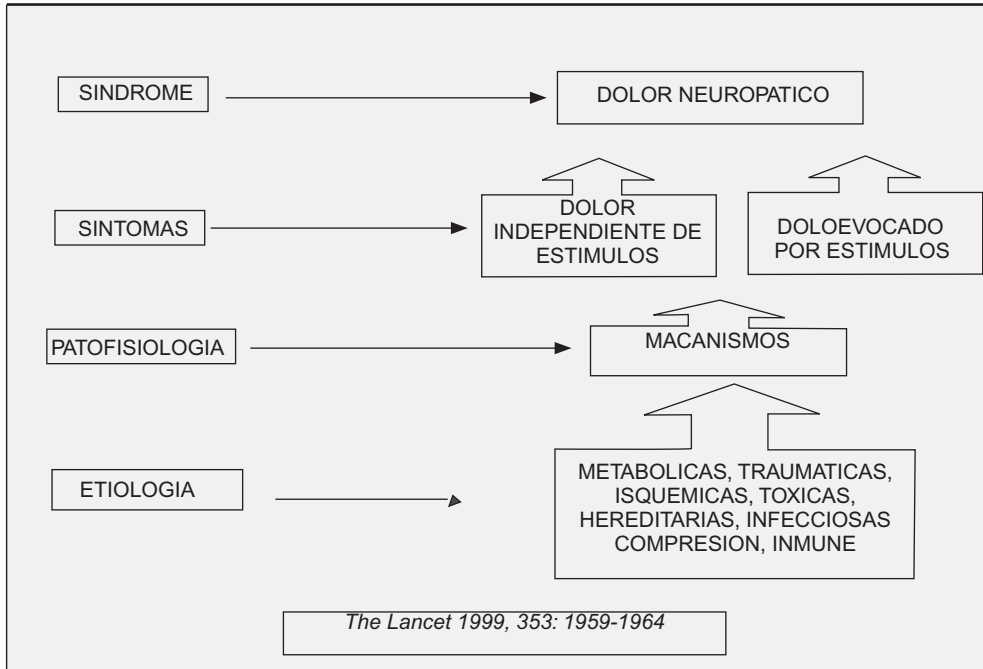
SINDROME

DOLOR NEUROPATICO

SINTOMAS

DOLOR INDEPENDIENTE DE ESTIMULOS

DOLOEVOCADO POR ESTIMULOS

PATOFISIOLOGIA

MACANISMOS

ETIOLOGIA

METABOLICAS, TRAUMATICAS, ISQUEMICAS, TOXICAS, HEREDITARIAS, INFECCIOSAS COMPRESION, INMUNE

The Lancet 1999, 353: 1959-1964